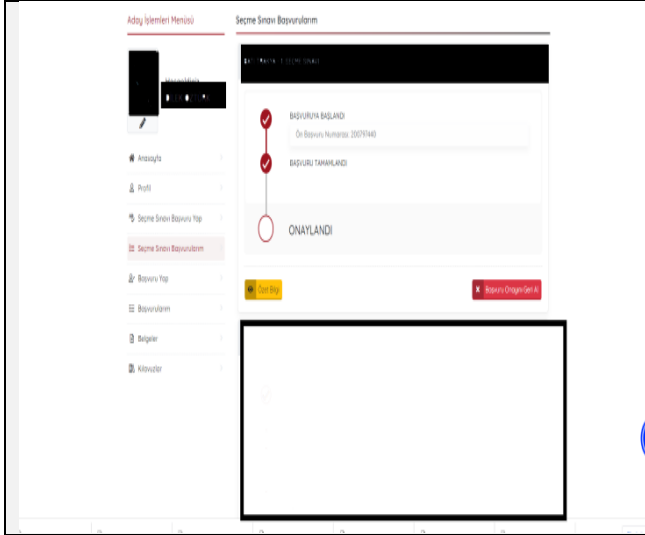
Aday İşlemleri Menüsü

Seçme Sınavı Başvurularım

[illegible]

Anasayfa

Profil

Seçme Sınavı Başvuru Yap

Seçme Sınavı Başvurularım

Başvuru Yap

Başvurularım

Belgeler

Kılavuzlar

BAŞVURUYA BAŞLANDI

Ön Başvuru Numarası: 20079440

BAŞVURU TAMAMLANDI

ONAYLANDI

Özet Bilgi

Başvuru Onayını Geri Al